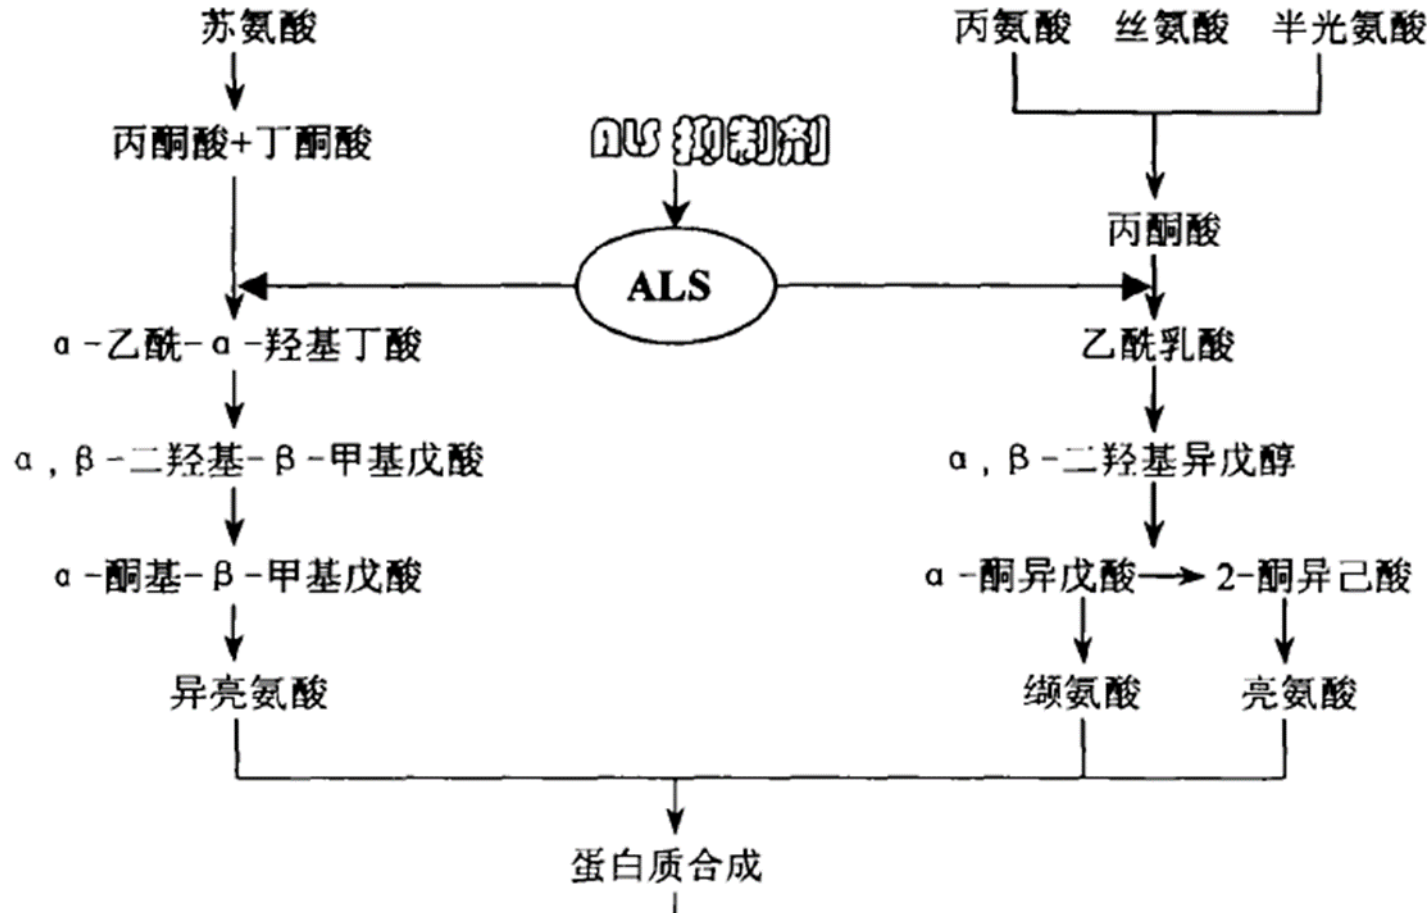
苏氨酸

丙酮酸+丁酮酸

ALS 抑制剂

丙氨酸 丝氨酸 半光氨酸

丙酮酸

ALS

α-乙酰-α-羟基丁酸

乙酰乳酸

α，β-二羟基-β-甲基戊酸

α，β-二羟基异戊醇

α-酮基-β-甲基戊酸

α-酮异戊酸 2-酮异己酸

异亮氨酸

缬氨酸 亮氨酸

蛋白质合成